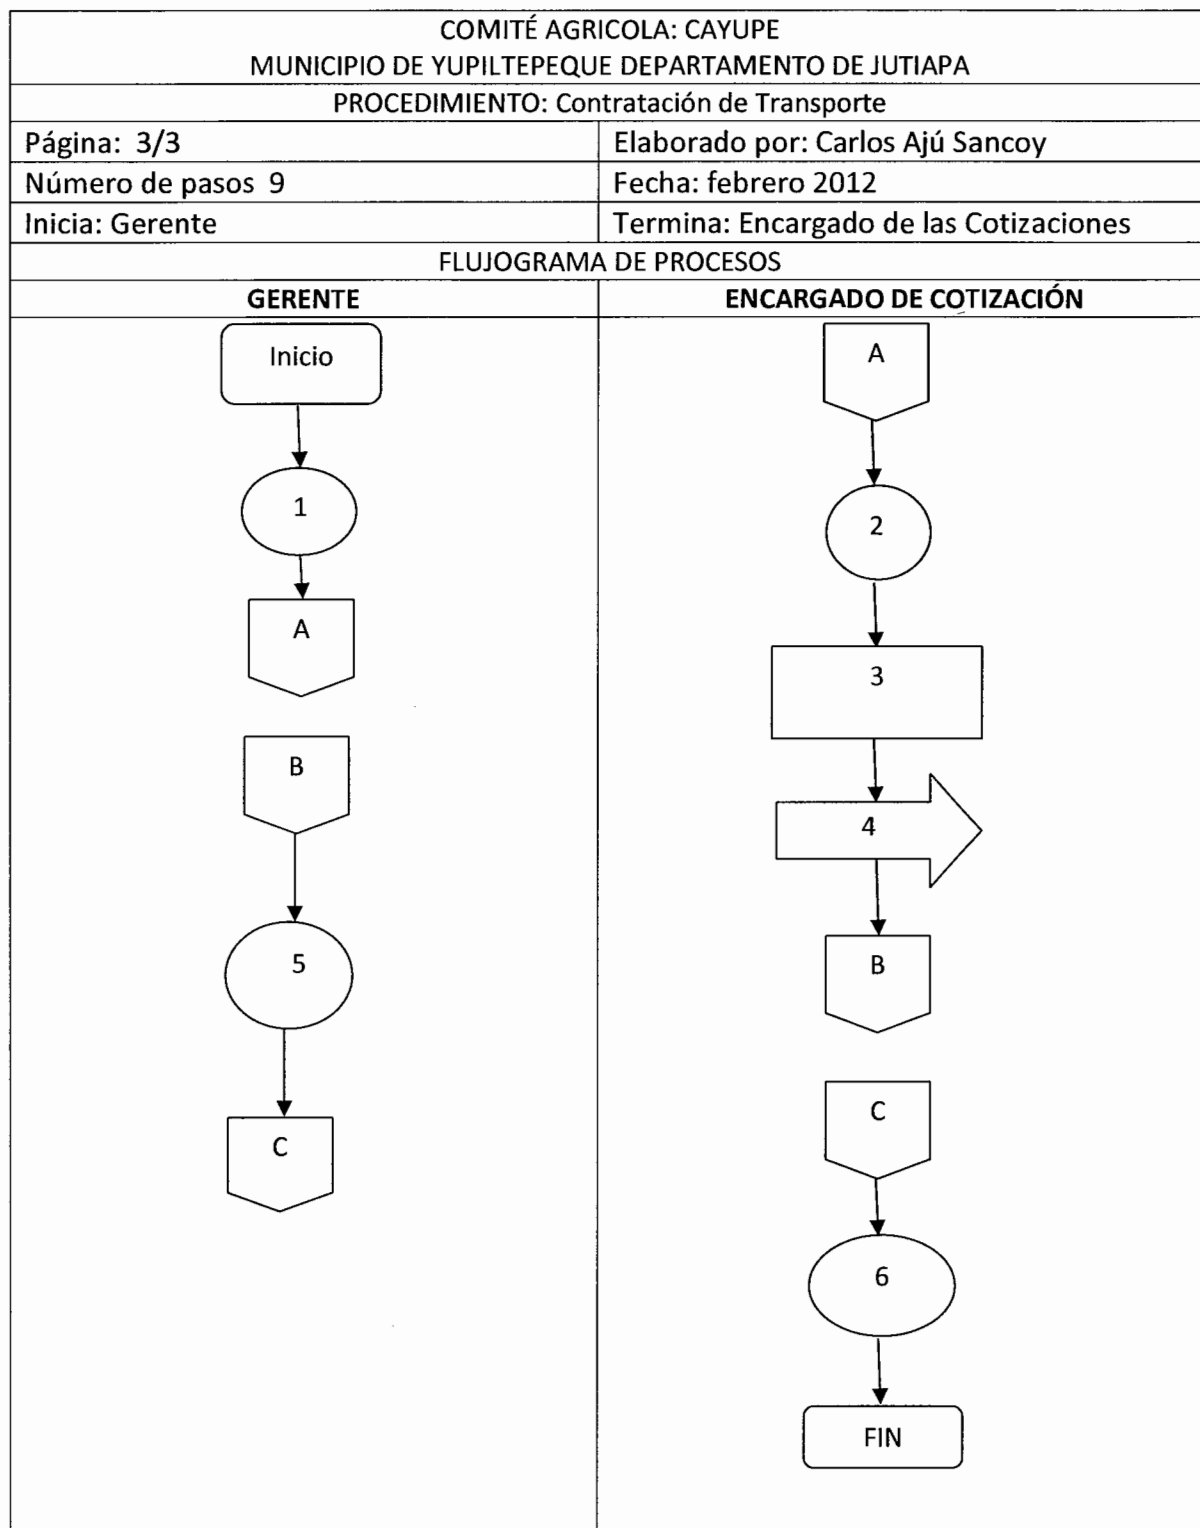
COMITÉ AGRICOLA: CAYUPE
MUNICIPIO DE YUPILTEPEQUE DEPARTAMENTO DE JUTIAPA

PROCEDIMIENTO: Contratación de Transporte

| Página: 3/3 | Elaborado por: Carlos Ajú Sancoy |
|---|---|
| Número de pasos 9 | Fecha: febrero 2012 |
| Inicia: Gerente | Termina: Encargado de las Cotizaciones |

FLUJOGRAMA DE PROCESOS

GERENTE

Inicio
1
A
B
5
C

ENCARGADO DE COTIZACIÓN

A
2
3
4
B
C
6
FIN